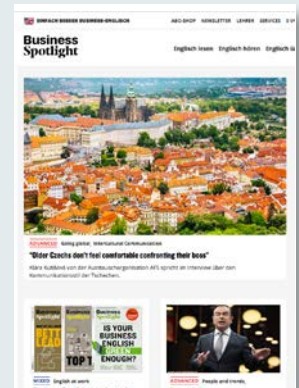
EINFACH BESSER BUSINESS-ENGLISCH ABO-SHOP NEWSLETTER LEHRER SERVICES

Business Spotlight

Englisch lesen Englisch hören Englisch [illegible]

ADVANCED Going global, Intercultural Communication

"Older Czechs don't feel comfortable confronting their boss"

Klára Kutilová von der Kundenbeziehungsstation AFS spricht im Interview über ihre Kommunikationsart der Tschechen.

Business Spotlight

IS YOUR BUSINESS ENGLISH GREEN ENOUGH?

TOP 1

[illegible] English at work

ADVANCED People and trends,